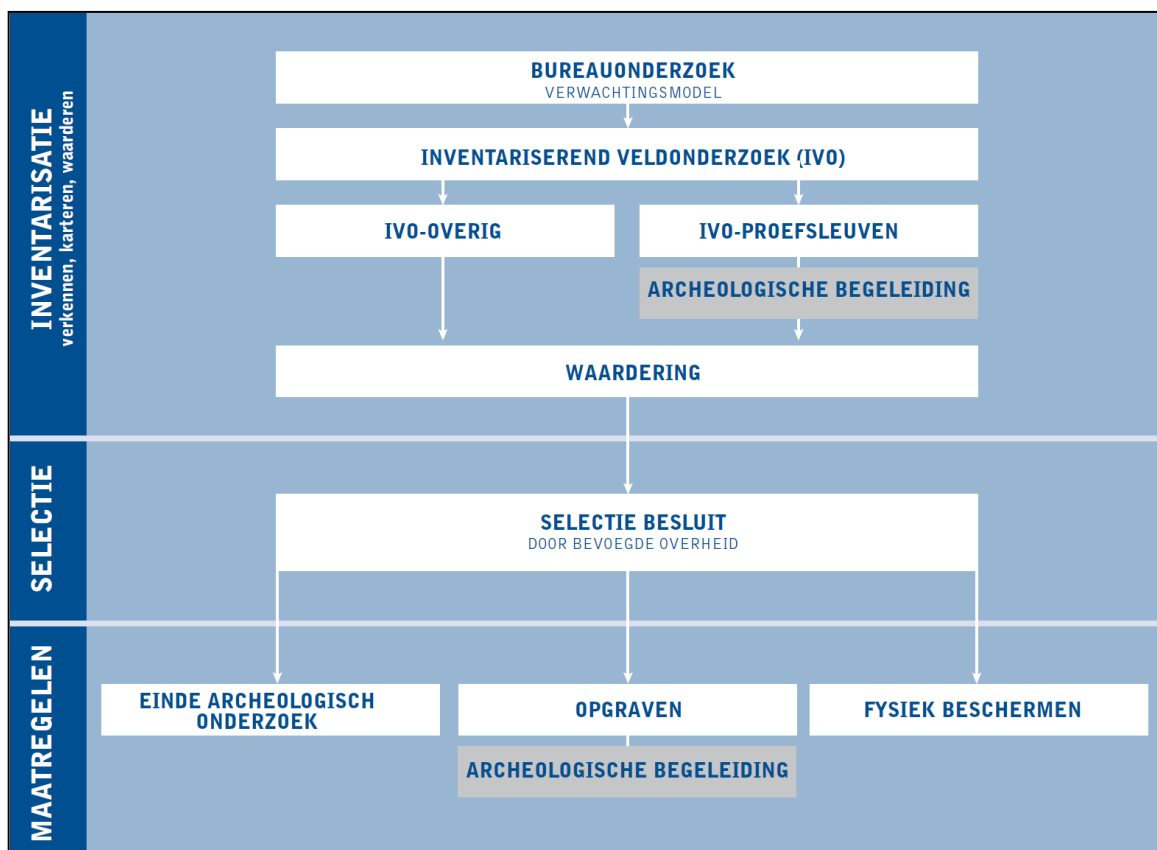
INVENTARISATIE
verkennen, karteren, waarderen

BUREAUONDERZOEK
VERWACHTINGSMODEL

INVENTARISEREND VELDONDERZOEK (IVO)

IVO-OVERIG

IVO-PROEFSLEUVEN

ARCHEOLOGISCHE BEGELEIDING

WAARDERING

SELECTIE

SELECTIE BESLUIT
DOOR BEVOEGDE OVERHEID

MAATREGELEN

EINDE ARCHEOLOGISCH ONDERZOEK

OPGRAVEN

FYSIEK BESCHERMEN

ARCHEOLOGISCHE BEGELEIDING